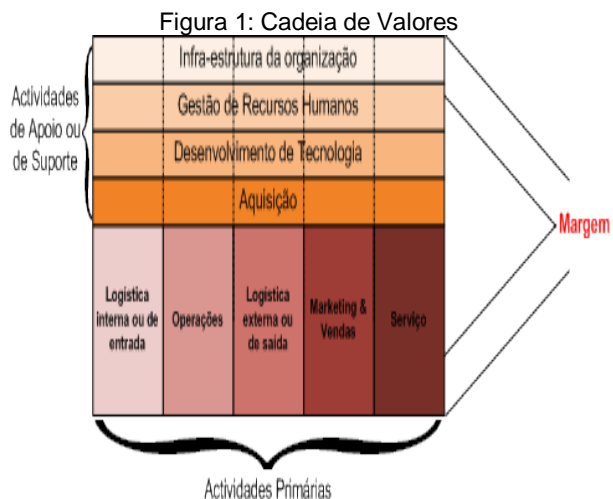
Figura 1: Cadeia de Valores

Actividades de Apoio ou de Suporte

Infra-estrutura da organização

Gestão de Recursos Humanos

Desenvolvimento de Tecnologia

Aquisição

Logística interna ou de entrada

Operações

Logística externa ou de saída

Marketing & Vendas

Serviço

Margem

Actividades Primárias